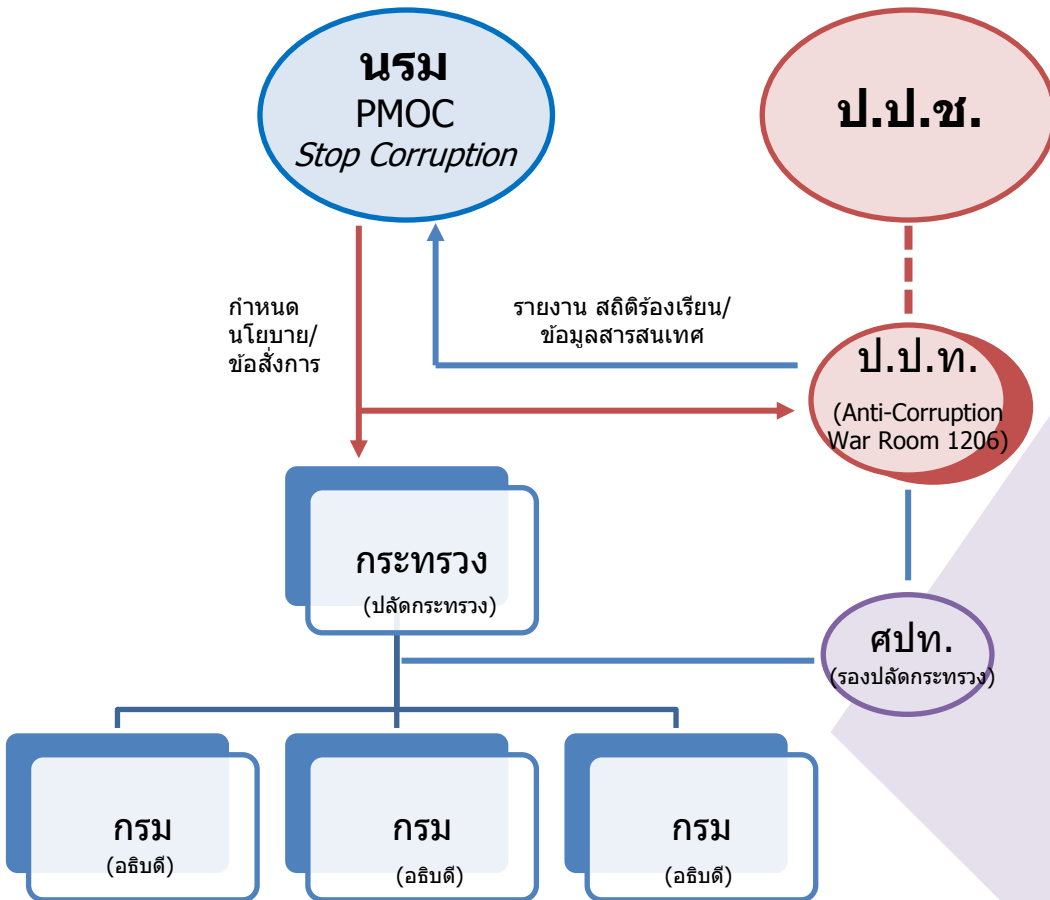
นรม
PMOC
Stop Corruption

ป.ป.ช.

กำหนด
นโยบาย/
ข้อสั่งการ

รายงาน สถิติร้องเรียน/
ข้อมูลสารสนเทศ

ป.ป.ท.
(Anti-Corruption
War Room 1206)

กระทรวง
(ปลัดกระทรวง)

ศปท.
(รองปลัดกระทรวง)

กรม
(อธิบดี)

กรม
(อธิบดี)

กรม
(อธิบดี)